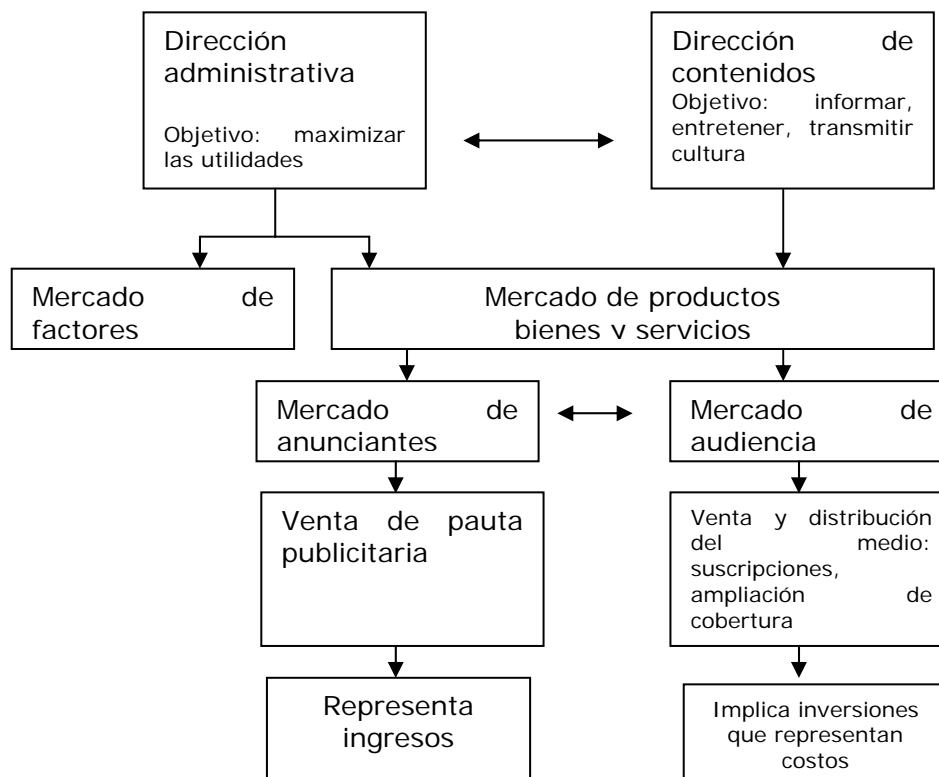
Dirección administrativa

Objetivo: maximizar las utilidades

Dirección de contenidos
Objetivo: informar, entretener, transmitir cultura

Mercado de factores

Mercado de productos bienes v servicios

Mercado de anunciantes

Mercado de audiencia

Venta de pauta publicitaria

Venta y distribución del medio: suscripciones, ampliación de cobertura

Representa ingresos

Implica inversiones que representan costos